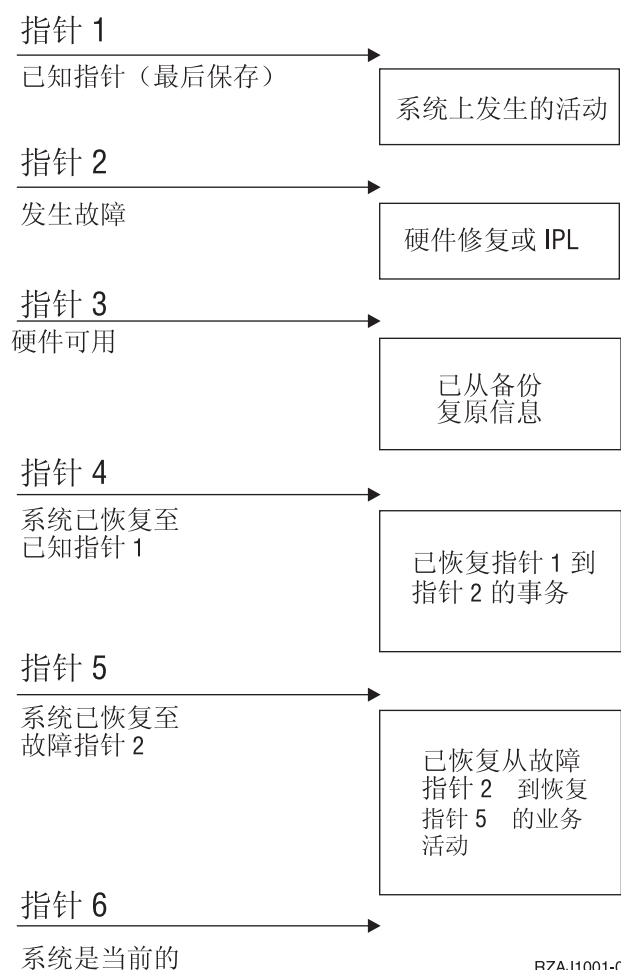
指针 1

已知指针（最后保存）

系统上发生的活动

指针 2

发生故障

硬件修复或 IPL

指针 3

硬件可用

已从备份
复原信息

指针 4

系统已恢复至
已知指针 1

已恢复指针 1 到
指针 2 的事务

指针 5

系统已恢复至
故障指针 2

已恢复从故障
指针 2 到恢复
指针 5 的业务
活动

指针 6

系统是当前的

RZAJ1001-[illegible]